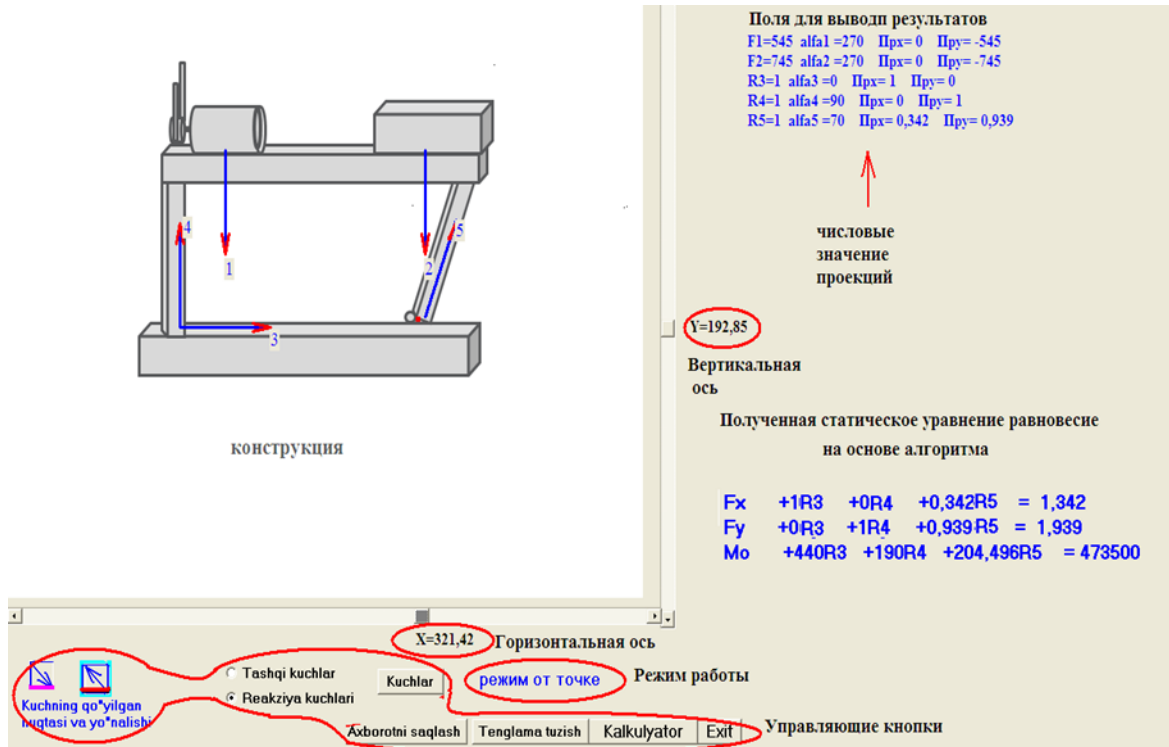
Поля для выводп результатов
F1=545 alfa1 =270 Прх= 0 Пру= -545
F2=745 alfa2 =270 Прх= 0 Пру= -745
R3=1 alfa3 =0 Прх= 1 Пру= 0
R4=1 alfa4 =90 Прх= 0 Пру= 1
R5=1 alfa5 =70 Прх= 0,342 Пру= 0,939

числовые значение проекций

4
5
1
2
3

конструкция

Y=192,85

Вертикальная ось

Полученная статическое уравнение равновесие на основе алгоритма

Fx +1R3 +0R4 +0,342R5 = 1,342
Fy +0R3 +1R4 +0,939R5 = 1,939
Mo +440R3 +190R4 +204,496R5 = 473500

X=321,42 Горизонтальная ось

Kuchning qo'yilgan nuqtasi va yo'nalishi

Tashqi kuchlar
Reakziya kuchlari

Kuchlar

режим от точке

Режим работы

Axborotni saqlash Tenglama tuzish Kalkulyator Exit

Управляющие кнопки